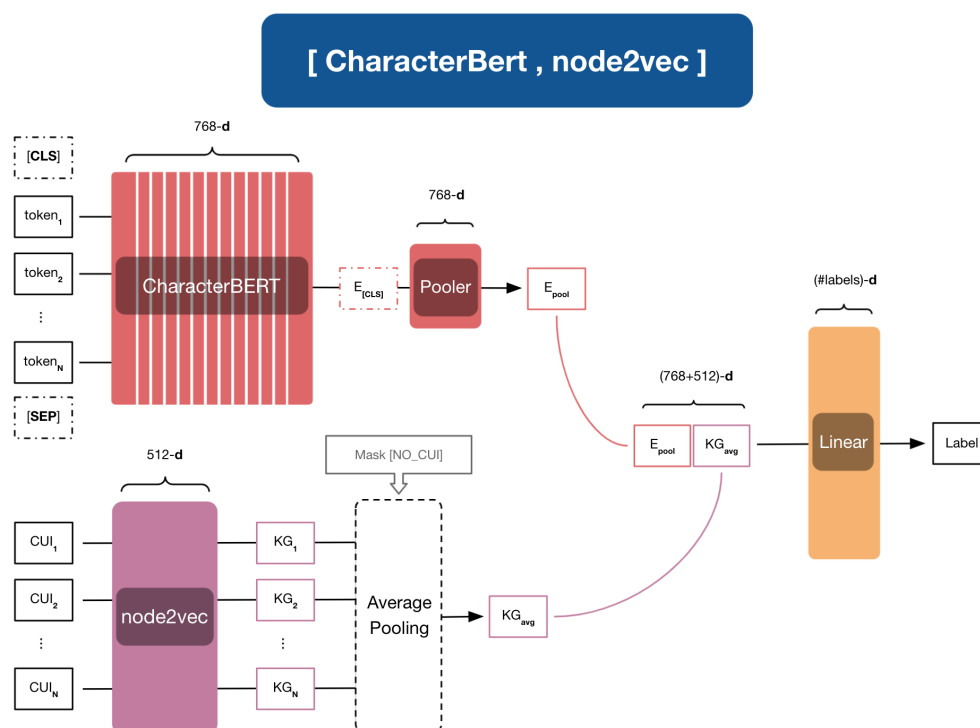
[ CharacterBert , node2vec ]

768-**d**

[**CLS**]

token$_1$

token$_2$

⋮

token$_N$

[**SEP**]

CharacterBERT

E$_{[CLS]}$

768-**d**

Pooler

E$_{pool}$

(#labels)-**d**

(768+512)-**d**

E$_{pool}$

KG$_{avg}$

Linear

Label

512-**d**

Mask [NO_CUI]

CUI$_1$

CUI$_2$

⋮

CUI$_N$

node2vec

KG$_1$

KG$_2$

⋮

KG$_N$

Average Pooling

KG$_{avg}$